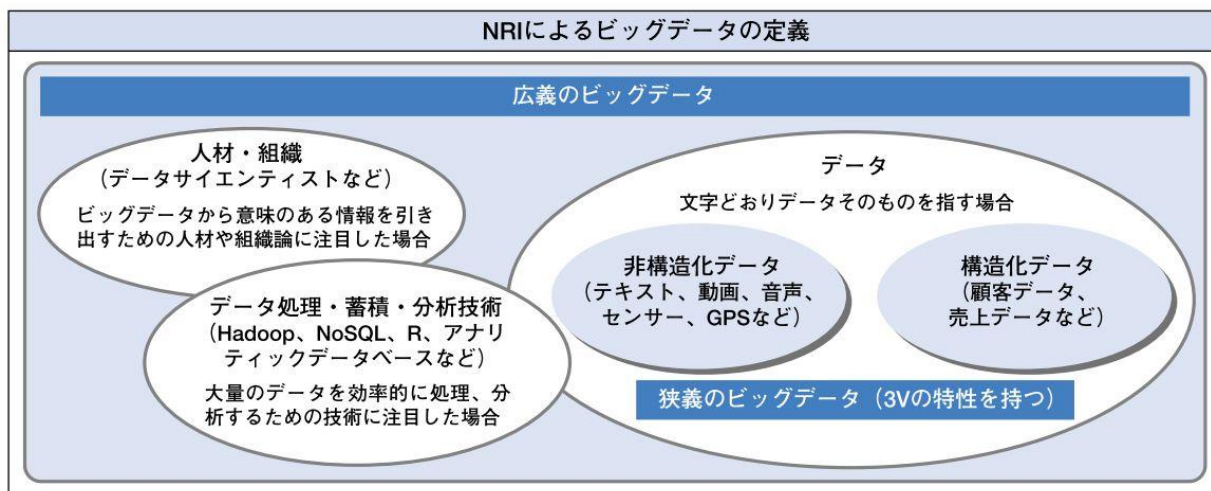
NRIによるビッグデータの定義

広義のビッグデータ

人材・組織
（データサイエンティストなど）
ビッグデータから意味のある情報を引き出すための人材や組織論に注目した場合

データ処理・蓄積・分析技術
（Hadoop、NoSQL、R、アナリティックデータベースなど）
大量のデータを効率的に処理、分析するための技術に注目した場合

データ
文字どおりデータそのものを指す場合

非構造化データ
（テキスト、動画、音声、センサー、GPSなど）

構造化データ
（顧客データ、売上データなど）

狭義のビッグデータ（3Vの特性を持つ）